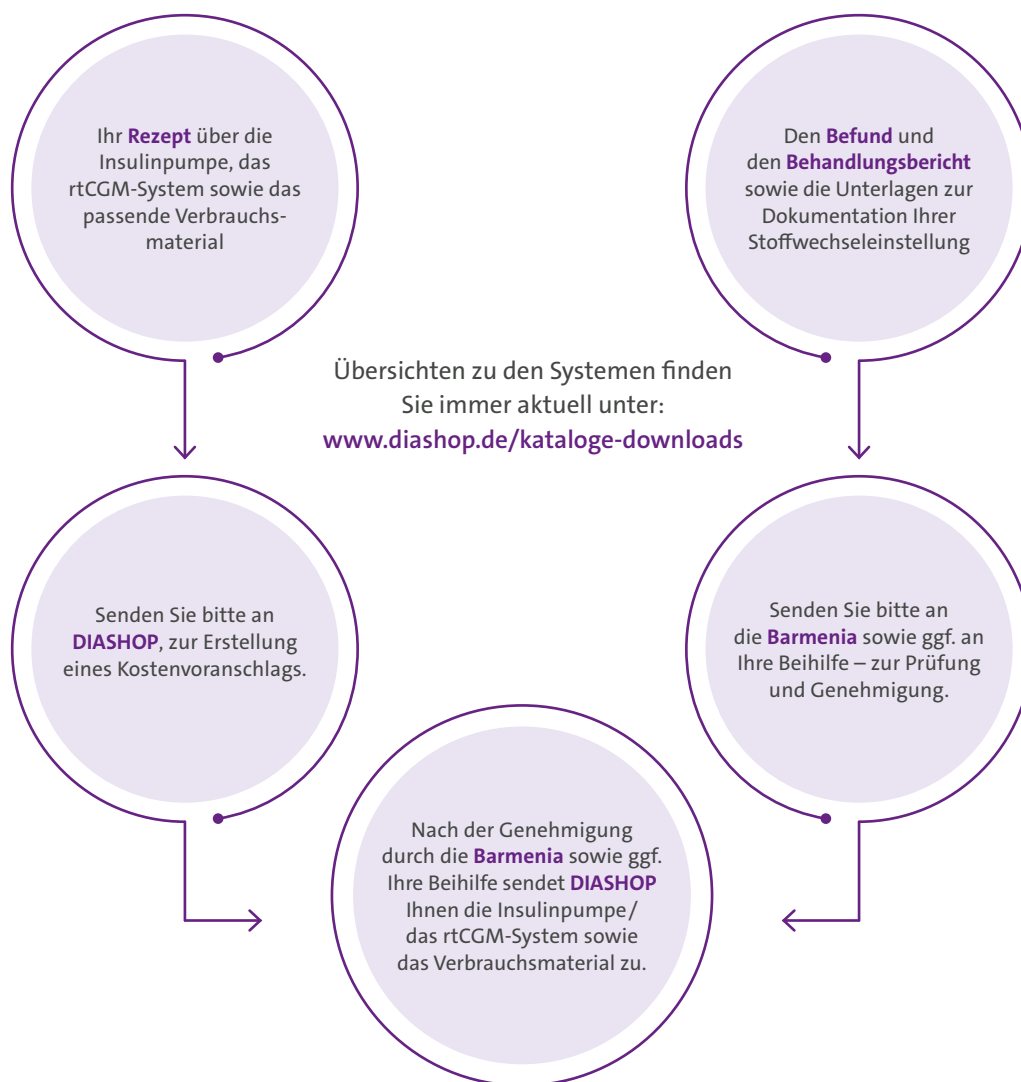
Ihr Rezept über die Insulinpumpe, das rtCGM-System sowie das passende Verbrauchsmaterial

Den Befund und den Behandlungsbericht sowie die Unterlagen zur Dokumentation Ihrer Stoffwechseleinstellung

Übersichten zu den Systemen finden Sie immer aktuell unter: www.diashop.de/kataloge-downloads

Senden Sie bitte an DIASHOP, zur Erstellung eines Kostenvoranschlags.

Senden Sie bitte an die Barmenia sowie ggf. an Ihre Beihilfe – zur Prüfung und Genehmigung.

Nach der Genehmigung durch die Barmenia sowie ggf. Ihre Beihilfe sendet DIASHOP Ihnen die Insulinpumpe/ das rtCGM-System sowie das Verbrauchsmaterial zu.